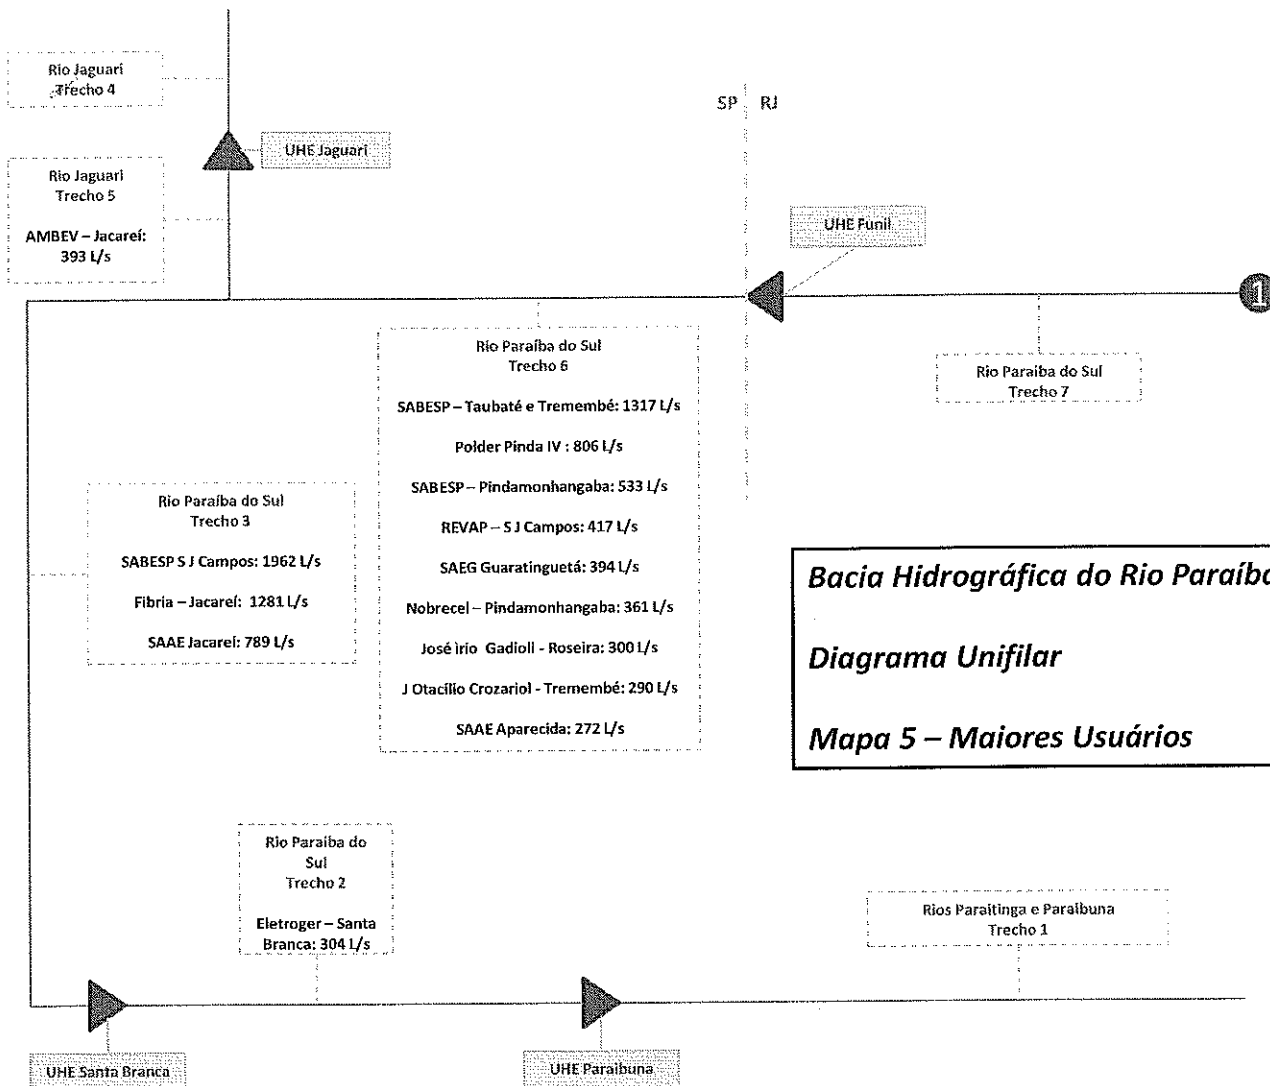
Rio Jaguari
Trecho 4

SP RJ

UHE Jaguari

Rio Jaguari
Trecho 5

AMBEV – Jacareí: 393 L/s

UHE Funil

1

Rio Paraíba do Sul
Trecho 6

SABESP – Taubaté e Tremembé: 1317 L/s

Polder Pinda IV : 806 L/s

SABESP – Pindamonhangaba: 533 L/s

REVAP – S J Campos: 417 L/s

SAEG Guaratinguetá: 394 L/s

Nobrecel – Pindamonhangaba: 361 L/s

José Irio Gadioli - Roseira: 300 L/s

J Otacílio Crozariol - Tremembé: 290 L/s

SAAE Aparecida: 272 L/s

Rio Paraíba do Sul
Trecho 7

Rio Paraíba do Sul
Trecho 3

SABESP S J Campos: 1962 L/s

Fibria – Jacareí: 1281 L/s

SAAE Jacareí: 789 L/s

Bacia Hidrográfica do Rio Paraíba

Diagrama Unifilar

Mapa 5 – Maiores Usuários

Rio Paraiba do Sul
Trecho 2

Eletroger – Santa Branca: 304 L/s

Rios Paraitinga e Paraibuna
Trecho 1

UHE Santa Branca

UHE Paraibuna